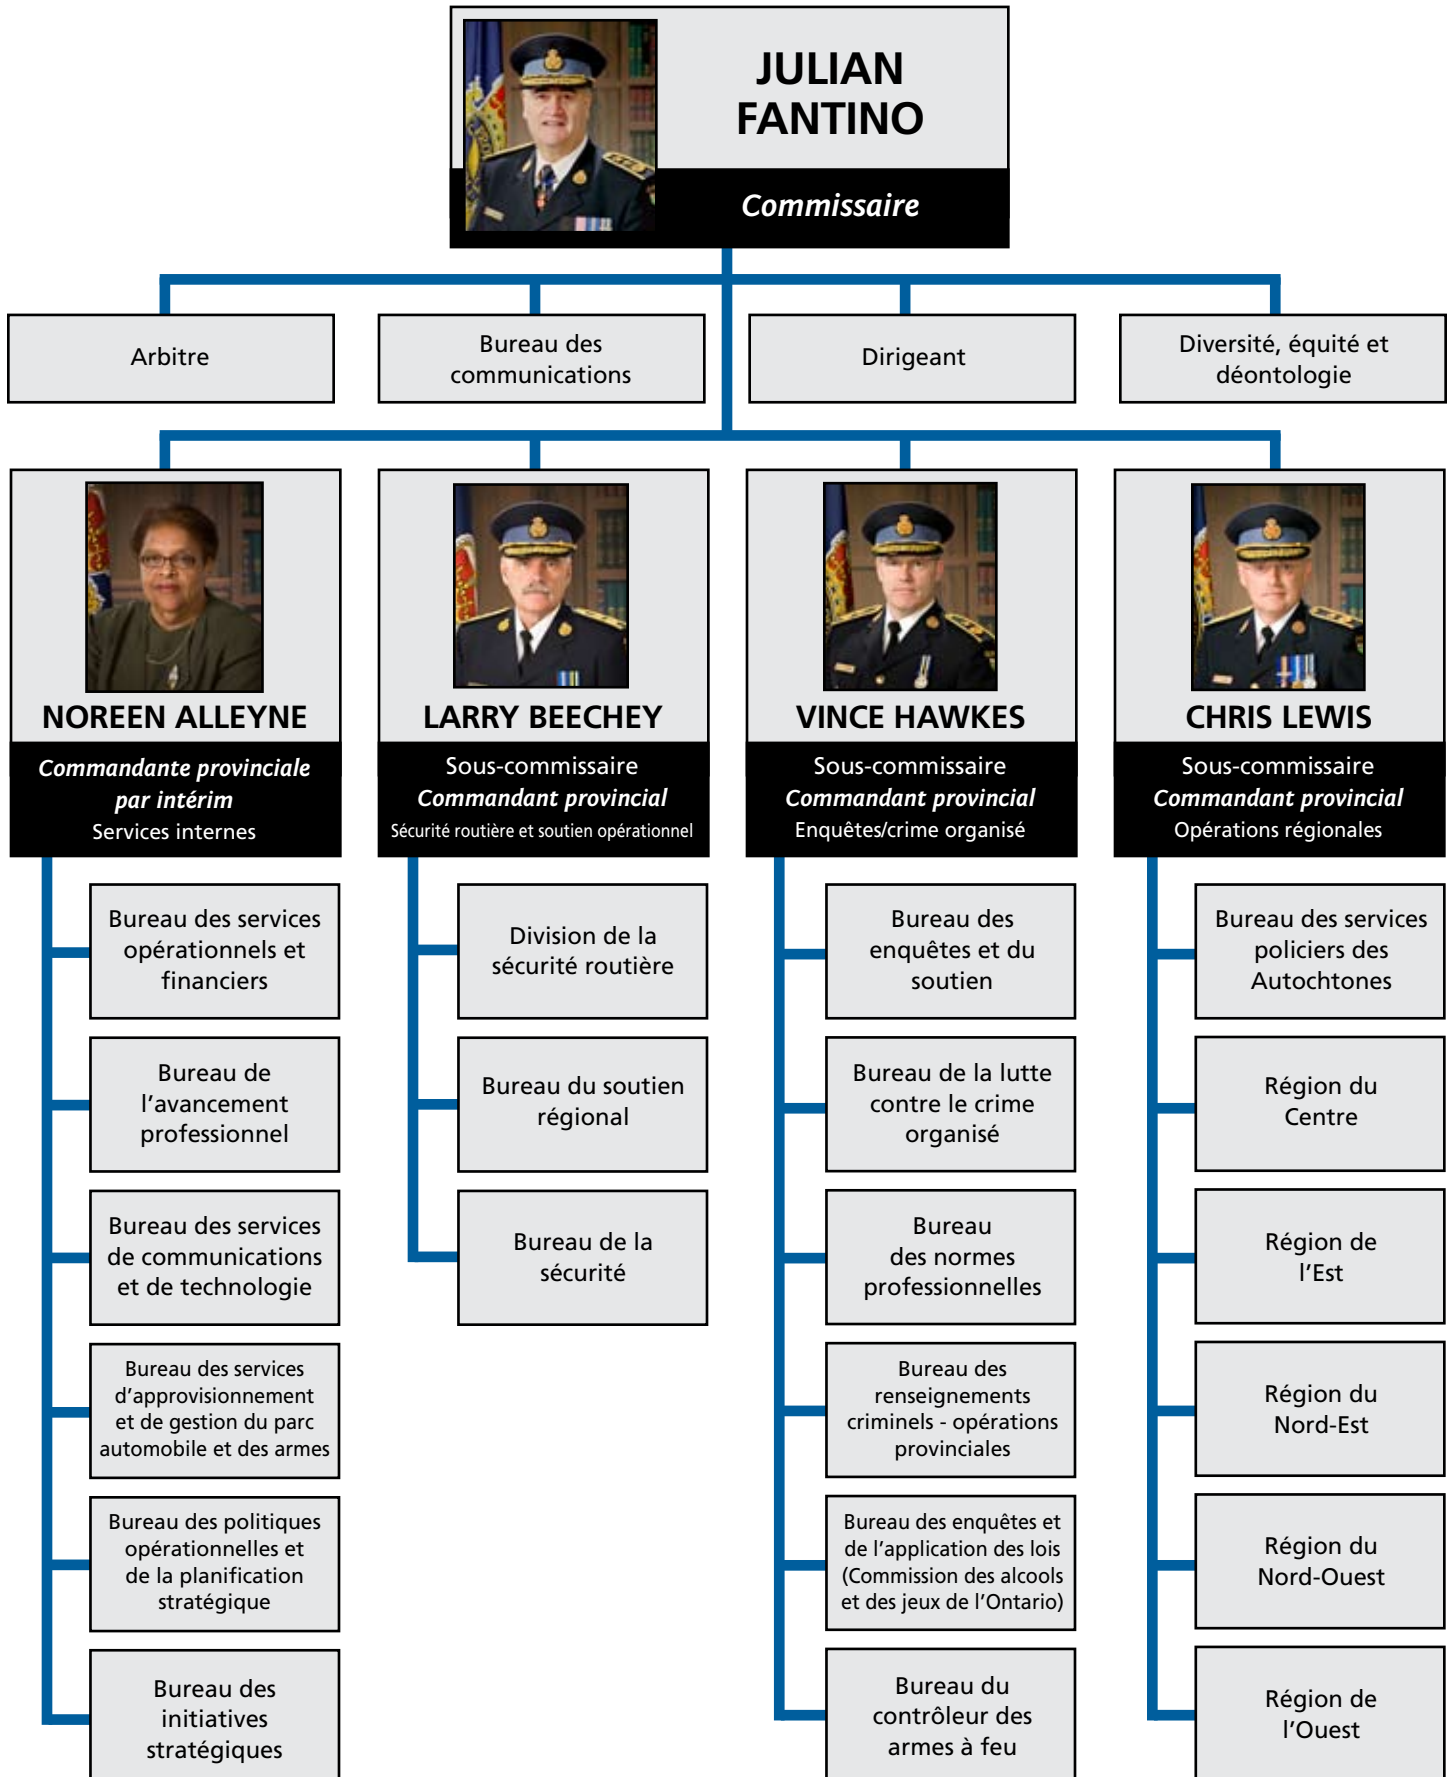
JULIAN FANTINO
Commissaire

Arbitre

Bureau des communications

Dirigeant

Diversité, équité et déontologie

NOREEN ALLEYNE
Commandante provinciale par intérim
Services internes

Bureau des services opérationnels et financiers

Bureau de l'avancement professionnel

Bureau des services de communications et de technologie

Bureau des services d'approvisionnement et de gestion du parc automobile et des armes

Bureau des politiques opérationnelles et de la planification stratégique

Bureau des initiatives stratégiques

LARRY BEECHEY
Sous-commissaire
Commandant provincial
Sécurité routière et soutien opérationnel

Division de la sécurité routière

Bureau du soutien régional

Bureau de la sécurité

VINCE HAWKES
Sous-commissaire
Commandant provincial
Enquêtes/crime organisé

Bureau des enquêtes et du soutien

Bureau de la lutte contre le crime organisé

Bureau des normes professionnelles

Bureau des renseignements criminels - opérations provinciales

Bureau des enquêtes et de l'application des lois (Commission des alcools et des jeux de l'Ontario)

Bureau du contrôleur des armes à feu

CHRIS LEWIS
Sous-commissaire
Commandant provincial
Opérations régionales

Bureau des services policiers des Autochtones

Région du Centre

Région de l'Est

Région du Nord-Est

Région du Nord-Ouest

Région de l'Ouest